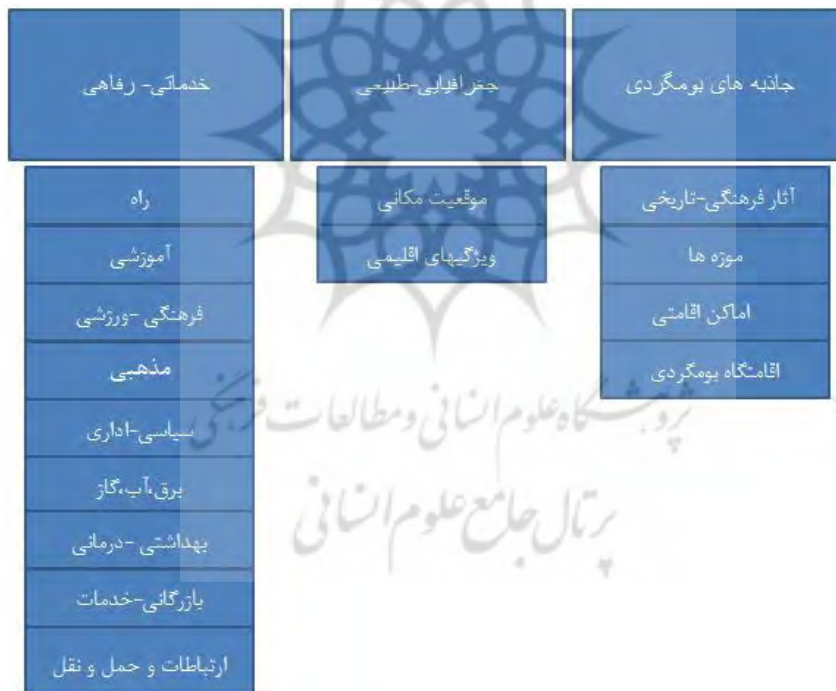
جاذبه های بومگردی

آثار فرهنگی-تاریخی

موزه ها

اماکن اقامتی

اقامتگاه بومگردی

جغرافیایی-طبیعی

موقعیت مکانی

ویژگیهای اقلیمی

خدماتی- رفاهی

راه

آموزشی

فرهنگی -ورزشی

مذهبی

سیاسی-اداری

برق،آب،گاز

بهداشتی -درمانی

بازرگانی-خدمات

ارتباطات و حمل و نقل

پژوهشگاه علوم انسانی و مطالعات فرهنگی
پرتال جامع علوم انسانی